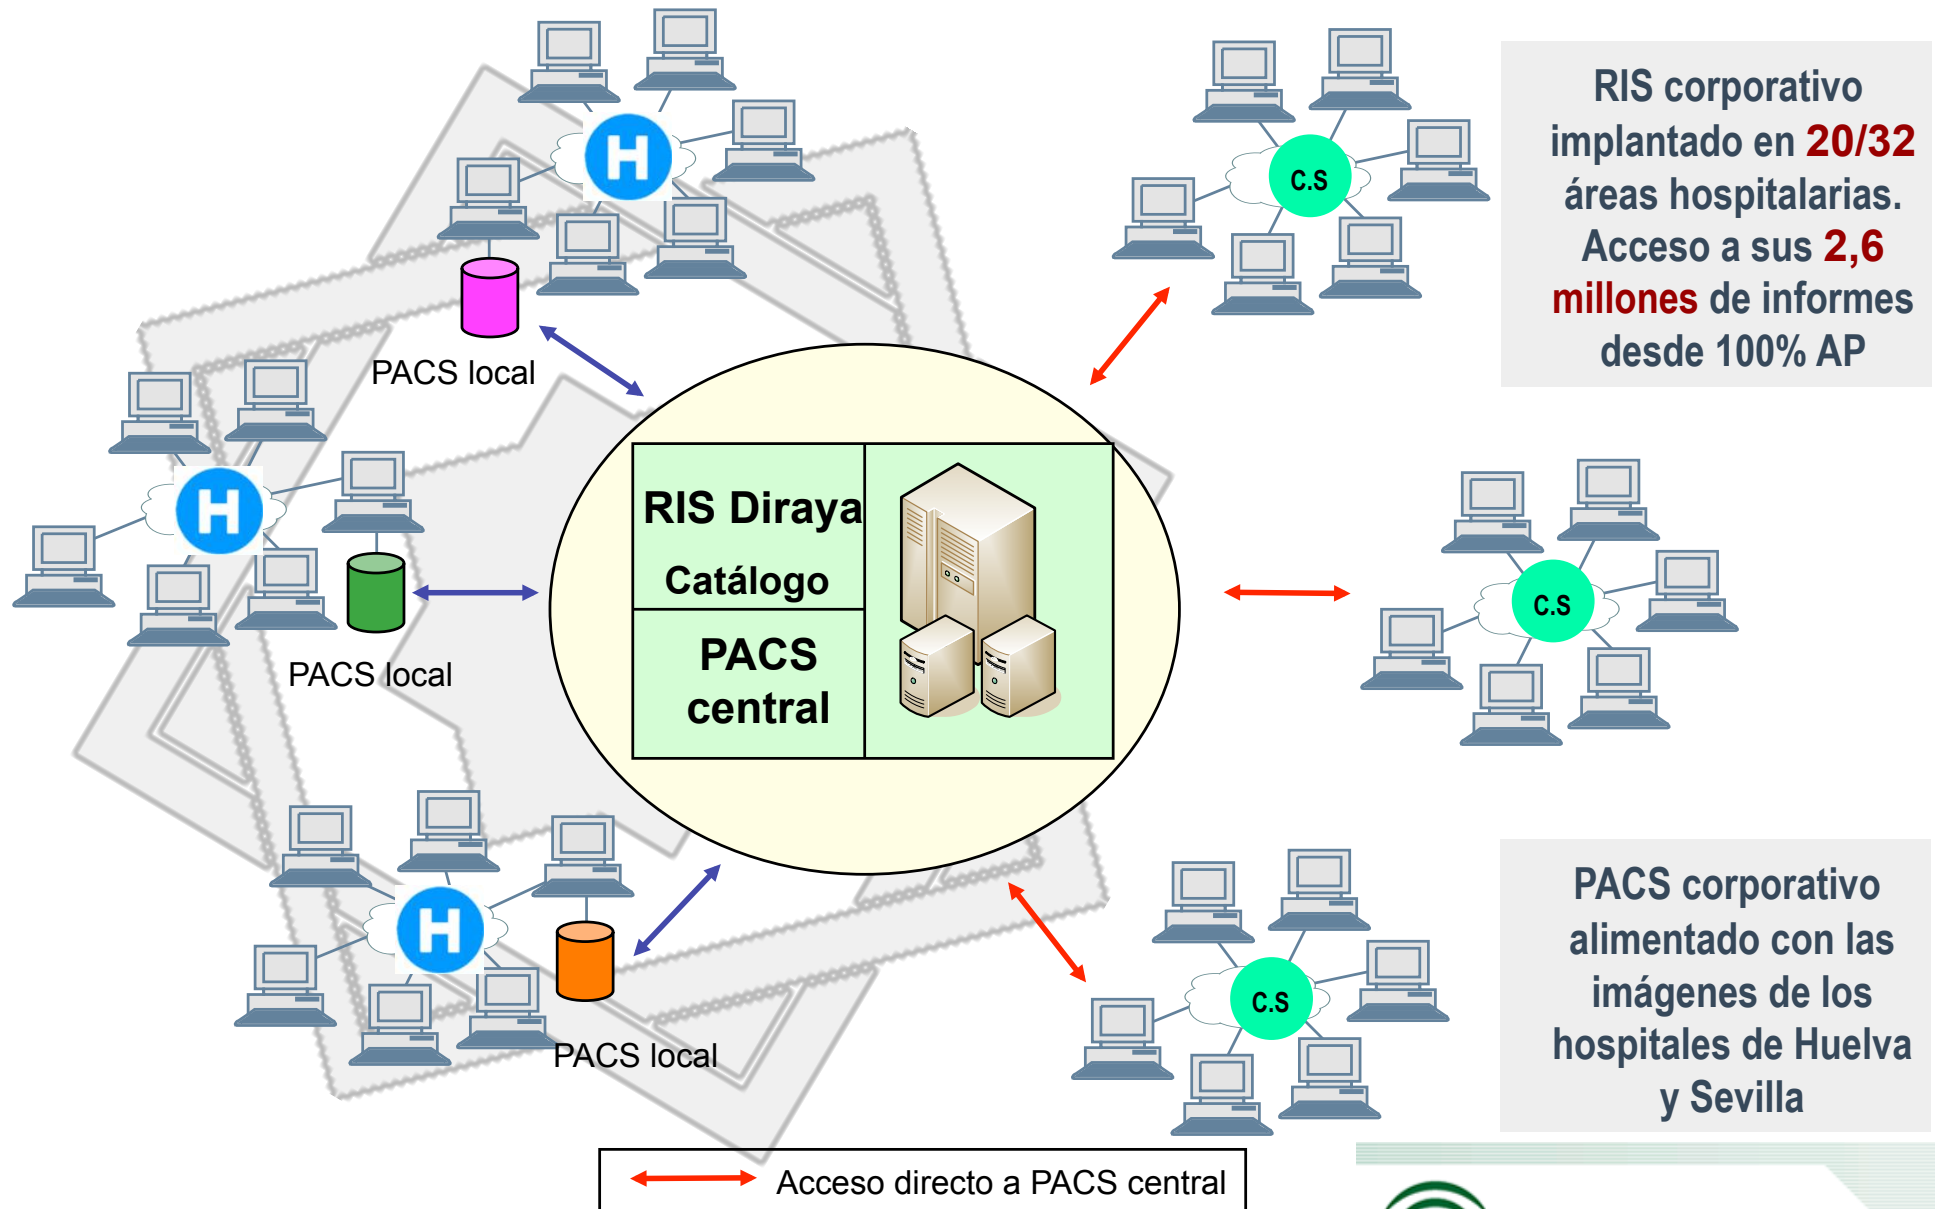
H

PACS local

H

PACS local

H

PACS local

RIS Diraya

Catálogo

PACS central

C.S

C.S

C.S

RIS corporativo implantado en 20/32 áreas hospitalarias. Acceso a sus 2,6 millones de informes desde 100% AP

PACS corporativo alimentado con las imágenes de los hospitales de Huelva y Sevilla

Acceso directo a PACS central